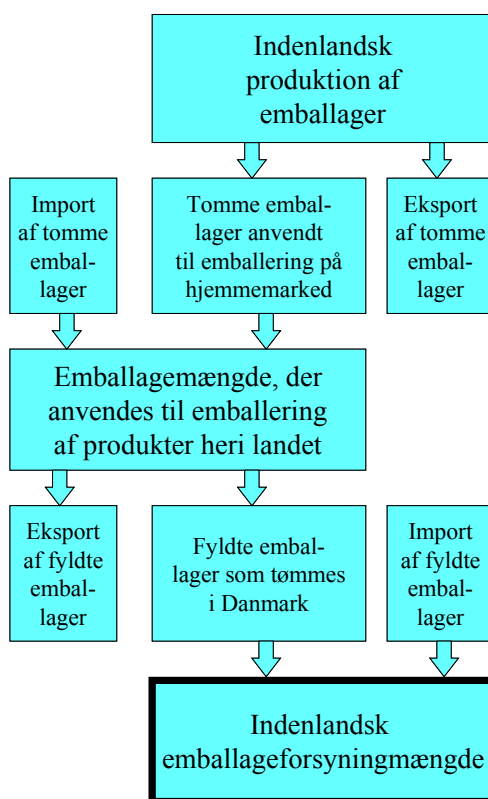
Indenlandsk produktion af emballager

Import af tomme emballager

Tomme emballager anvendt til emballering på hjemmemarked

Eksport af tomme emballager

Emballagemængde, der anvendes til emballering af produkter heri landet

Eksport af fyldte emballager

Fyldte emballager som tømmes i Danmark

Import af fyldte emballager

Indenlandsk emballageforsyningmængde